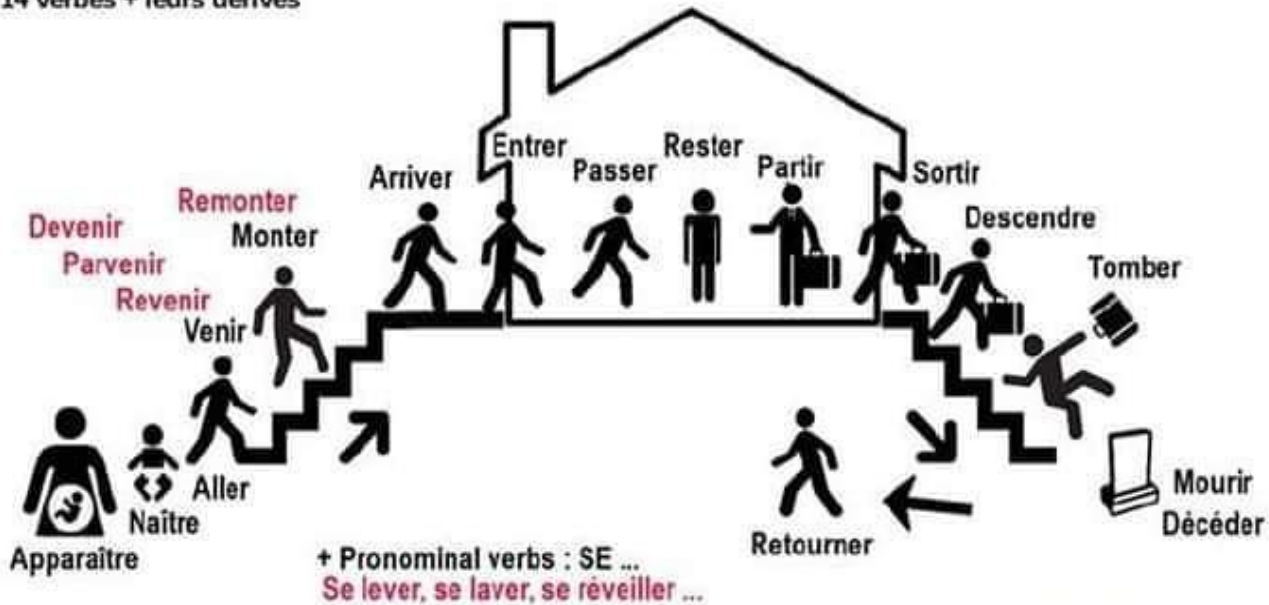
14 verbes + leurs dérivés

Entrer
Passer
Rester
Partir
Arriver
Sortir
Remonter
Monter
Devenir
Parvenir
Revenir
Descendre
Tomber
Venir
Aller
Naître
Apparaître
Retourner
Mourir
Décéder

+ Pronominal verbs : SE ...
Se lever, se laver, se réveiller ...